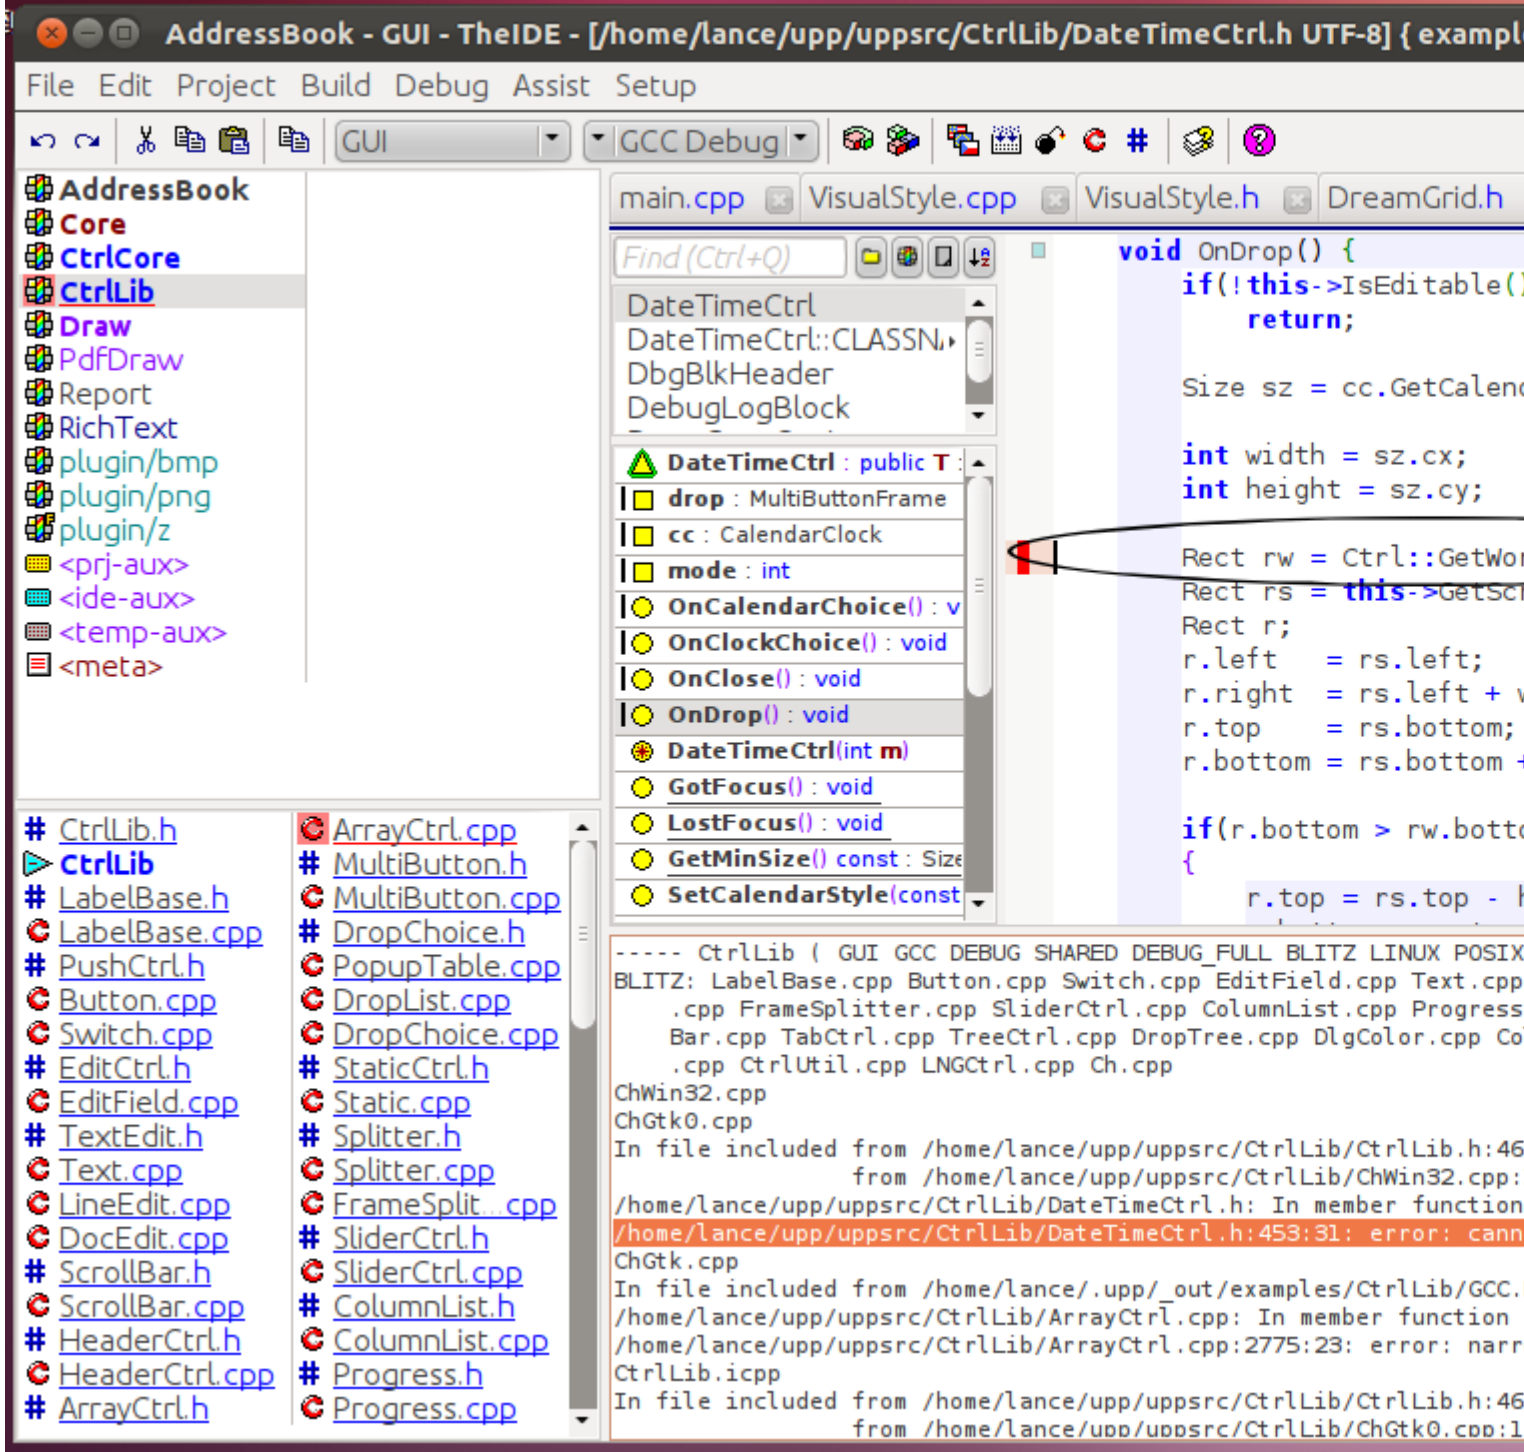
AddressBook - GUI - TheIDE - [/home/lance/upp/uppsrc/CtrlLib/DateTimeCtrl.h UTF-8] { exampl

File Edit Project Build Debug Assist Setup

GUI
GCC Debug

AddressBook
Core
CtrlCore
CtrlLib
Draw
PdfDraw
Report
RichText
plugin/bmp
plugin/png
plugin/z
<prj-aux>
<ide-aux>
<temp-aux>
<meta>

# CtrlLib.h
CtrlLib
# LabelBase.h
LabelBase.cpp
# PushCtrl.h
Button.cpp
Switch.cpp
# EditCtrl.h
EditField.cpp
# TextEdit.h
Text.cpp
LineEdit.cpp
DocEdit.cpp
# ScrollBar.h
ScrollBar.cpp
# HeaderCtrl.h
HeaderCtrl.cpp
# ArrayCtrl.h

ArrayCtrl.cpp
# MultiButton.h
MultiButton.cpp
# DropChoice.h
PopupTable.cpp
DropList.cpp
DropChoice.cpp
# StaticCtrl.h
Static.cpp
# Splitter.h
Splitter.cpp
FrameSplit...cpp
# SliderCtrl.h
SliderCtrl.cpp
# ColumnList.h
ColumnList.cpp
# Progress.h
Progress.cpp

main.cpp VisualStyle.cpp VisualStyle.h DreamGrid.h

Find (Ctrl+Q)

DateTimeCtrl
DateTimeCtrl::CLASSN
DbgBlkHeader
DebugLogBlock

DateTimeCtrl : public T
drop : MultiButtonFrame
cc : CalendarClock
mode : int
OnCalendarChoice() : v
OnClockChoice() : void
OnClose() : void
OnDrop() : void
DateTimeCtrl(int m)
GotFocus() : void
LostFocus() : void
GetMinSize() const : Size
SetCalendarStyle(const

void OnDrop() {
	if(!this->IsEditable()
		return;

	Size sz = cc.GetCalend

	int width = sz.cx;
	int height = sz.cy;

	Rect rw = Ctrl::GetWor
	Rect rs = this->GetScr
	Rect r;
	r.left   = rs.left;
	r.right  = rs.left + w
	r.top    = rs.bottom;
	r.bottom = rs.bottom +

	if(r.bottom > rw.botto
	{
		r.top = rs.top - h

----- CtrlLib ( GUI GCC DEBUG SHARED DEBUG_FULL BLITZ LINUX POSIX
BLITZ: LabelBase.cpp Button.cpp Switch.cpp EditField.cpp Text.cpp
 .cpp FrameSplitter.cpp SliderCtrl.cpp ColumnList.cpp Progress
 Bar.cpp TabCtrl.cpp TreeCtrl.cpp DropTree.cpp DlgColor.cpp Co
 .cpp CtrlUtil.cpp LNGCtrl.cpp Ch.cpp
ChWin32.cpp
ChGtk0.cpp
In file included from /home/lance/upp/uppsrc/CtrlLib/CtrlLib.h:46
                 from /home/lance/upp/uppsrc/CtrlLib/ChWin32.cpp:
/home/lance/upp/uppsrc/CtrlLib/DateTimeCtrl.h: In member function
/home/lance/upp/uppsrc/CtrlLib/DateTimeCtrl.h:453:31: error: cann
ChGtk.cpp
In file included from /home/lance/.upp/_out/examples/CtrlLib/GCC.
/home/lance/upp/uppsrc/CtrlLib/ArrayCtrl.cpp: In member function
/home/lance/upp/uppsrc/CtrlLib/ArrayCtrl.cpp:2775:23: error: narr
CtrlLib.icpp
In file included from /home/lance/upp/uppsrc/CtrlLib/CtrlLib.h:46
                 from /home/lance/upp/uppsrc/CtrlLib/ChGtk0.cpp:1